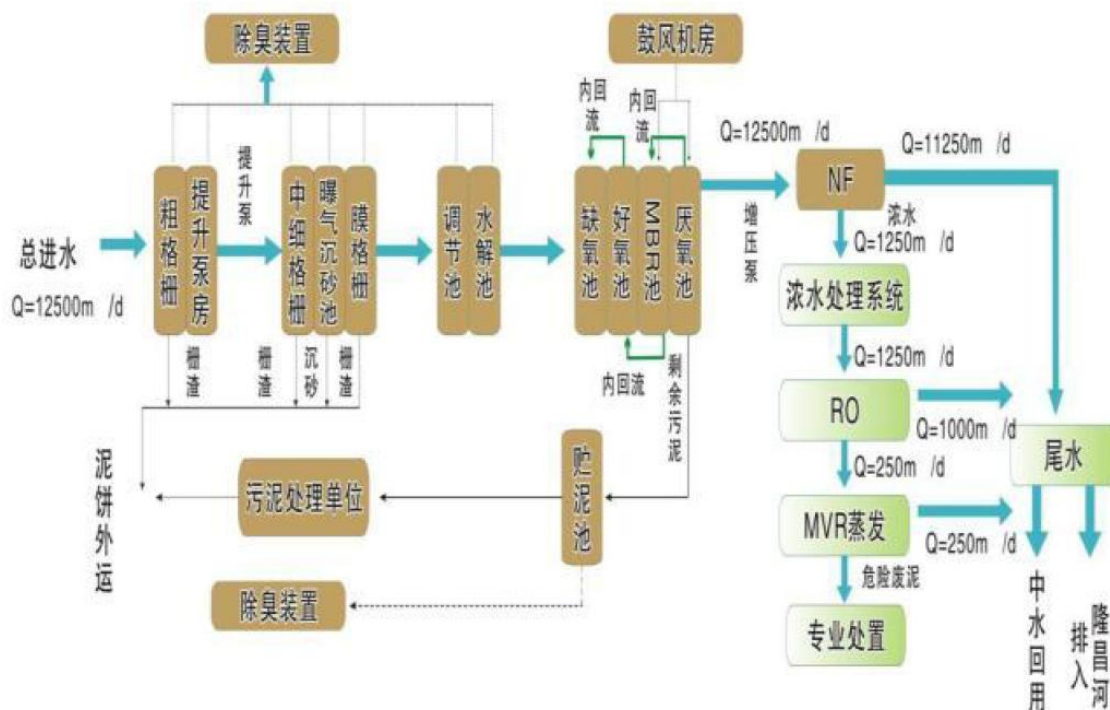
除臭装置

鼓风机房

总进水
Q=12500m /d

粗格栅
提升泵房
提升泵
中细格栅
曝气沉砂池
膜格栅
调节池
水解池

内回流
内回流
缺氧池
好氧池
MBR池
厌氧池
内回流

Q=12500m /d
NF
增压泵
Q=11250m /d
浓水
Q=1250m /d
浓水处理系统
Q=1250m /d
RO
Q=1000m /d
Q=250m /d
MVR蒸发
Q=250m /d
危险废泥
专业处置
尾水
中水回用
排入隆昌河

栅渣
栅渣
沉砂
栅渣
剩余污泥

泥饼外运
污泥处理单位
贮泥池
除臭装置